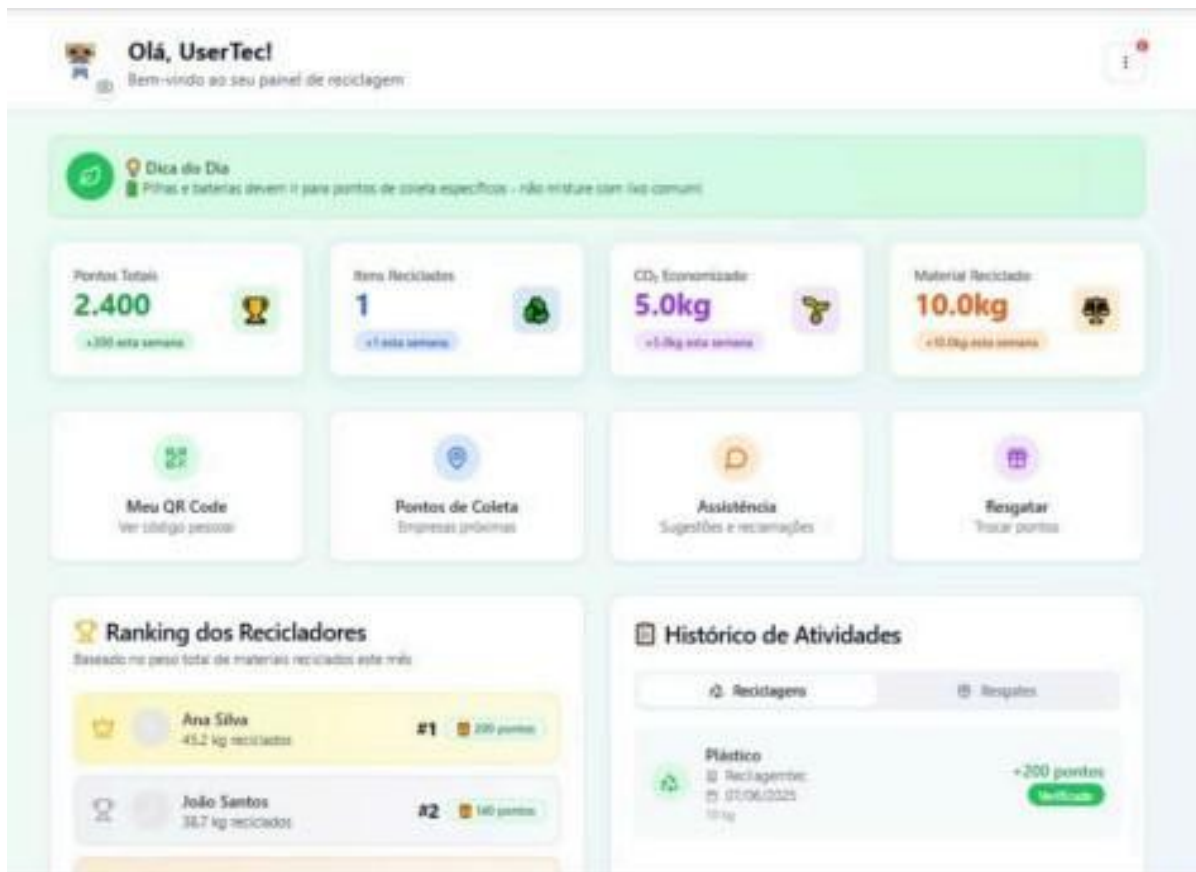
Olá, UserTec!
Bem-vindo ao seu painel de reciclagem

Dica do Dia
Pilhas e baterias devem ir para pontos de coleta específicos - não misture com lixo comum!

Pontos Totais
2.400
+200 esta semana

Itens Reciclados
1
+1 esta semana

$CO_2$ Economizado
5.0kg
+5.0kg esta semana

Material Reciclado
10.0kg
+10.0kg esta semana

Meu QR Code
Ver código pessoal

Pontos de Coleta
Empresas próximas

Assistência
Sugestões e reclamações

Resgatar
Trocar pontos

Ranking dos Recicladores
Baseado no peso total de materiais reciclados este mês

Ana Silva
45.2 kg reciclados
#1 200 pontos

João Santos
38.7 kg reciclados
#2 140 pontos

Histórico de Atividades

Reciclagens
Resgates

Plástico
Reciclagem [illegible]
01/06/2025
10 kg
+200 pontos
Verificado